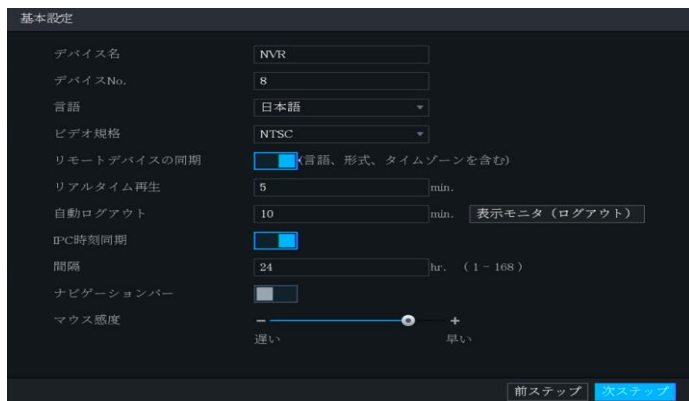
基本設定

デバイス名 NVR
デバイスNo. 8
言語 日本語
ビデオ規格 NTSC
リモートデバイスの同期 (言語、形式、タイムゾーンを含む)
リアルタイム再生 5 min.
自動ログアウト 10 min. 表示モニタ（ログアウト）
IPC時刻同期
間隔 24 hr. （1 – 168）
ナビゲーションバー
マウス感度 – + 遅い 早い

前ステップ 次ステップ